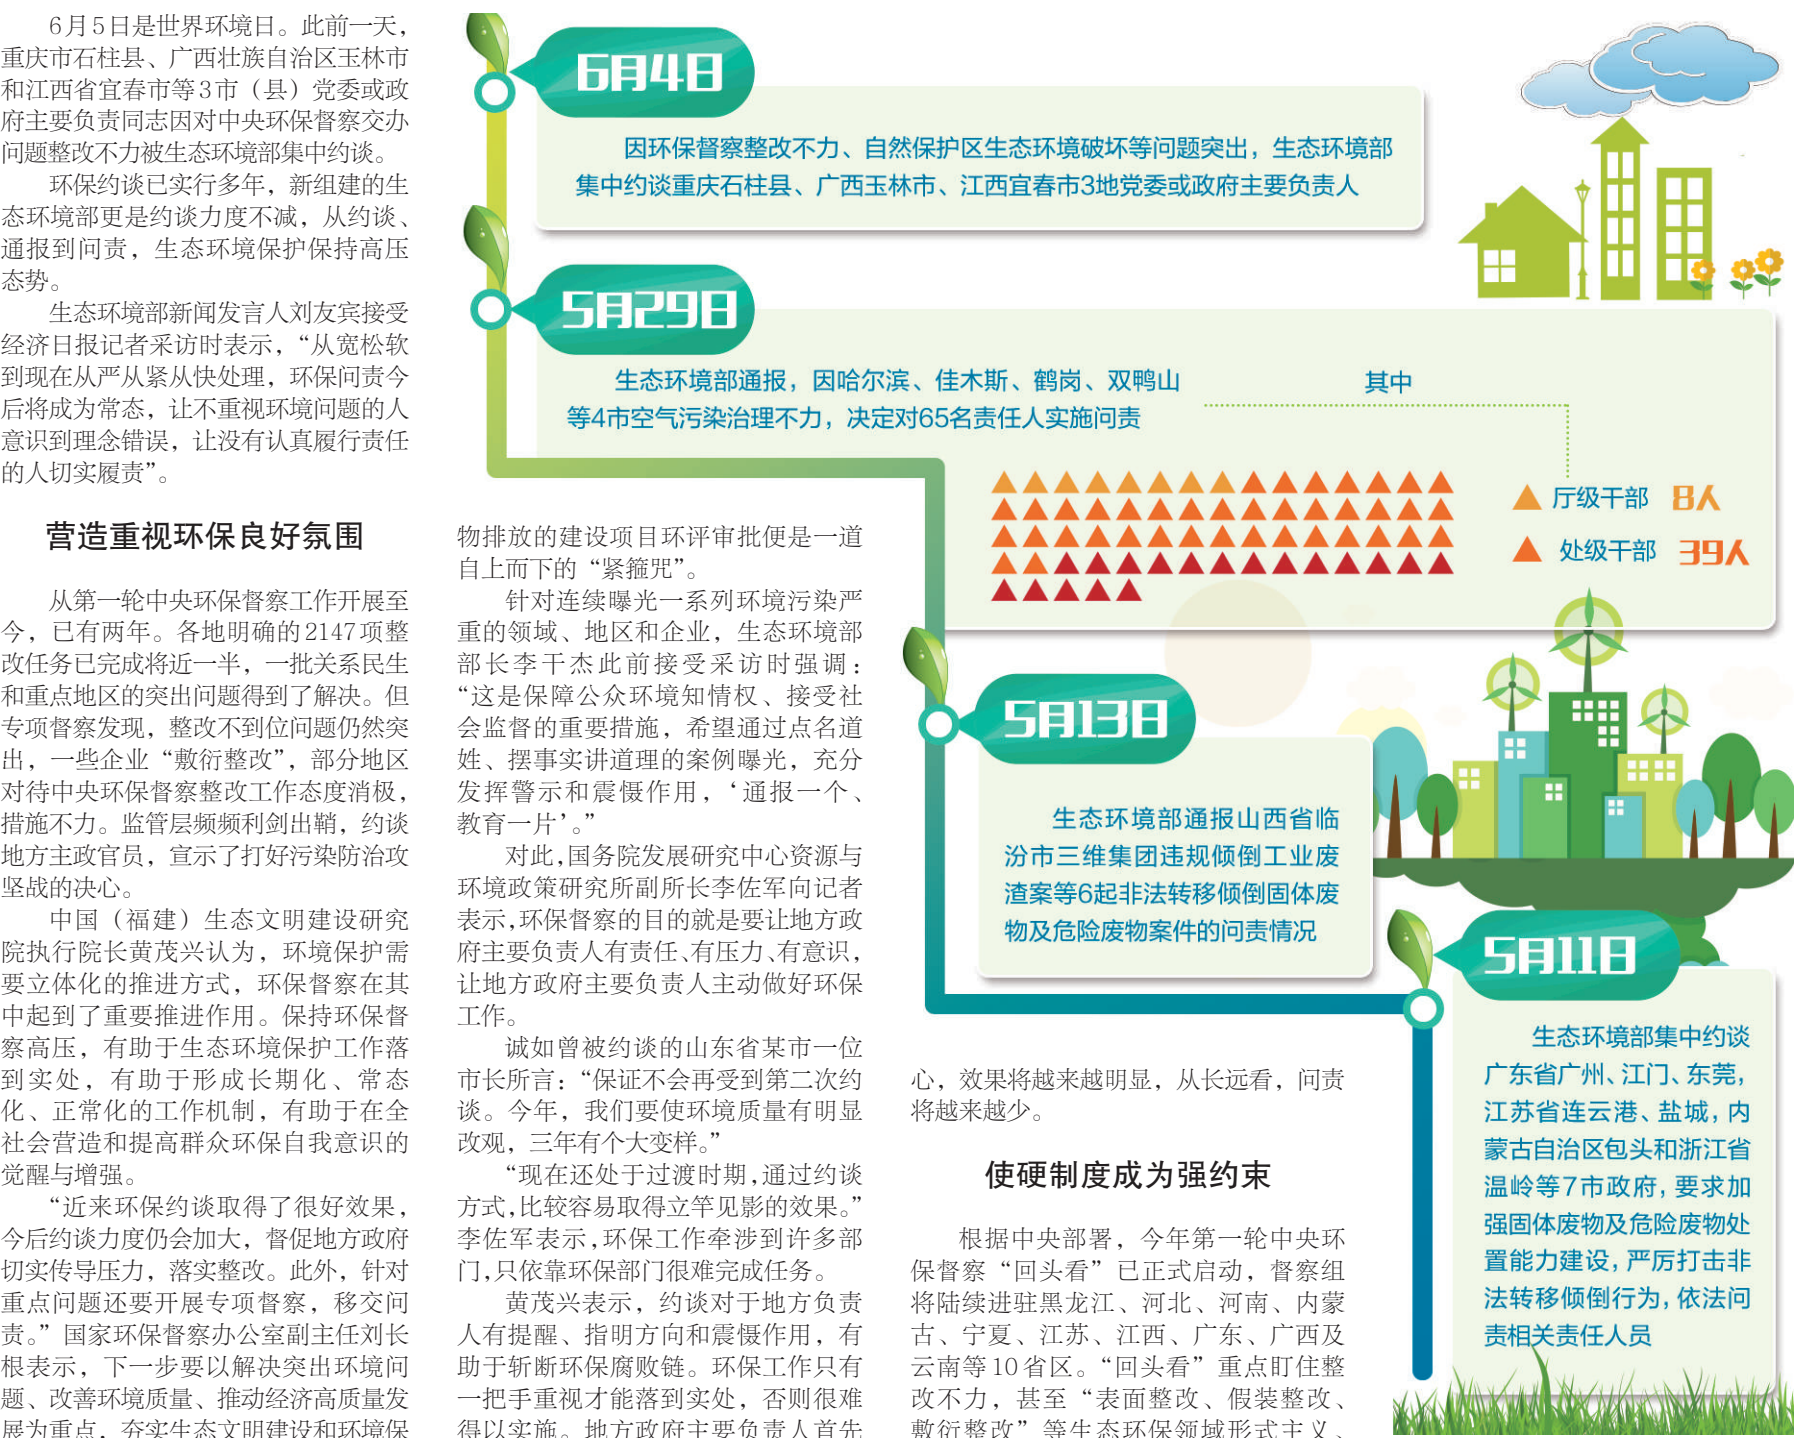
6月5日是世界环境日。此前一天，重庆市石柱县、广西壮族自治区玉林市和江西省宜春市等3市（县）党委或政府主要负责同志因对中央环保督察交办问题整改不力被生态环境部集中约谈。

环保约谈已实行多年，新组建的生态环境部更是约谈力度不减，从约谈、通报到问责，生态环境保护保持高压态势。

生态环境部新闻发言人刘友宾接受经济日报记者采访时表示，“从宽松软到现在从严从紧从快处理，环保问责今后将成为常态，让不重视环境问题的人意识到理念错误，让没有认真履行责任的人切实履责”。

营造重视环保良好氛围

从第一轮中央环保督察工作开展至今，已有两年。各地明确的2147项整改任务已完成将近一半，一批关系民生和重点地区的突出问题得到了解决。但专项督察发现，整改不到位问题仍然突出，一些企业“敷衍整改”，部分地区对待中央环保督察整改工作态度消极，措施不力。监管层频频利剑出鞘，约谈地方主政官员，宣示了打好污染防治攻坚战的决心。

中国（福建）生态文明建设研究院执行院长黄茂兴认为，环境保护需要立体化的推进方式，环保督察在其中起到了重要推进作用。保持环保督察高压，有助于生态环境保护工作落到实处，有助于形成长期化、常态化、正常化的工作机制，有助于在全社会营造和提高群众环保自我意识的觉醒与增强。

“近来环保约谈取得了很好效果，今后约谈力度仍会加大，督促地方政府切实传导压力，落实整改。此外，针对重点问题还要开展专项督察，移交问责。”国家环保督察办公室副主任刘长根表示，下一步要以解决突出环境问题、改善环境质量、推动经济高质量发展为重点，夯实生态文明建设和环境保

物排放的建设项目环评审批便是一道自上而下的“紧箍咒”。

针对连续曝光一系列环境污染严重的领域、地区和企业，生态环境部部长李干杰此前接受采访时强调：“这是保障公众环境知情权、接受社会监督的重要措施，希望通过点名道姓、摆事实讲道理的案例曝光，充分发挥警示和震慑作用，‘通报一个、教育一片’。”

对此，国务院发展研究中心资源与环境政策研究所副所长李佐军向记者表示，环保督察的目的就是要让地方政府主要负责人有责任、有压力、有意识，让地方政府主要负责人主动做好环保工作。

诚如曾被约谈的山东省某市一位市长所言：“保证不会再受到第二次约谈。今年，我们要使环境质量有明显改观，三年有个大变样。”

“现在还处于过渡时期，通过约谈方式，比较容易取得立竿见影的效果。”李佐军表示，环保工作牵涉到许多部门，只依靠环保部门很难完成任务。

黄茂兴表示，约谈对于地方负责人有提醒、指明方向和震慑作用，有助于斩断环保腐败链。环保工作只有一把手重视才能落到实处，否则很难得以实施。地方政府主要负责人首先

心，效果将越来越明显，从长远看，问责将越来越少。

使硬制度成为强约束

根据中央部署，今年第一轮中央环保督察“回头看”已正式启动，督察组将陆续进驻黑龙江、河北、河南、内蒙古、宁夏、江苏、江西、广东、广西及云南等10省区。“回头看”重点盯住整改不力，甚至“表面整改、假装整改、敷衍整改”等生态环保领域形式主义、

6月4日
因环保督察整改不力、自然保护区生态环境破坏等问题突出，生态环境部集中约谈重庆石柱县、广西玉林市、江西宜春市3地党委或政府主要负责人

5月29日
生态环境部通报，因哈尔滨、佳木斯、鹤岗、双鸭山等4市空气污染治理不力，决定对65名责任人实施问责
其中
厅级干部 8人
处级干部 39人

5月13日
生态环境部通报山西省临汾市三维集团违规倾倒工业废渣案等6起非法转移倾倒固体废物及危险废物案件的问责情况

5月11日
生态环境部集中约谈广东省广州、江门、东莞，江苏省连云港、盐城，内蒙古自治区包头和浙江省温岭等7市政府，要求加强固体废物及危险废物处置能力建设，严厉打击非法转移倾倒行为，依法问责相关责任人员